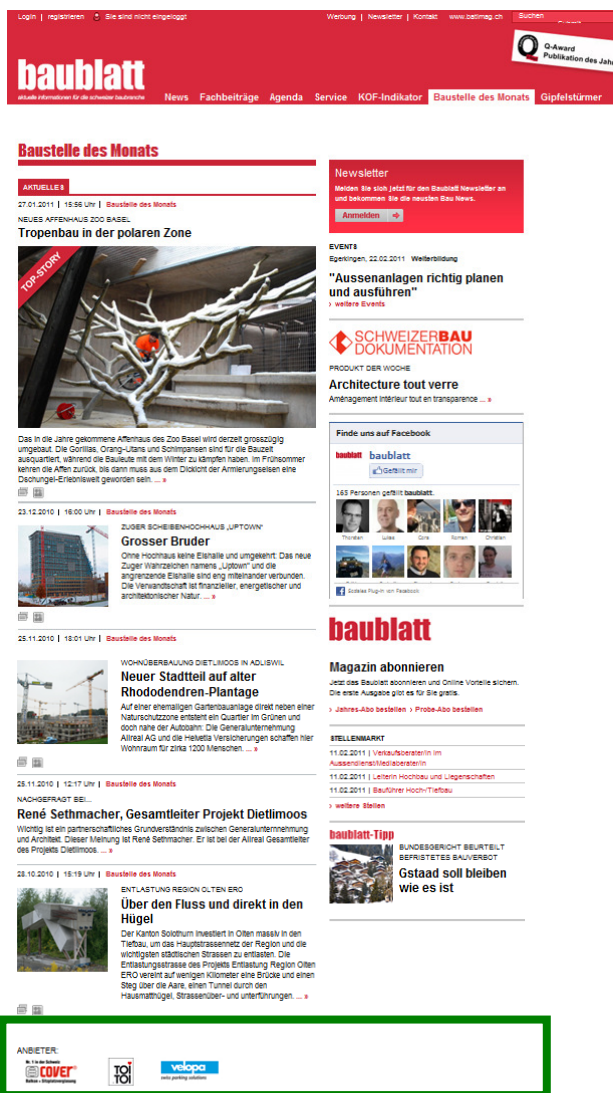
Login | registrieren | Sie sind nicht eingeloggt | Werbung | Newsletter | Kontakt | www.baublatt.ch | Suchen

Q-Award Publikation des Jahres

baublatt
aktuelle Informationen für die schweizer Baubranche

News | Fachbeiträge | Agenda | Service | KOF-Indikator | Baustelle des Monats | Gipfelstürmer

Baustelle des Monats

AKTUELLES

27.01.2011 | 15:56 Uhr | Baustelle des Monats

NEUES AFFENHAUS ZOO BASEL

Tropenbau in der polaren Zone

TOP-STORY

Das in die Jahre gekommene Affenhaus des Zoo Basel wird derzeit grosszügig umgebaut. Die Gorillas, Orang-Utans und Schimpansen sind für die Bauzeit ausquartiert, während die Baileute mit dem Winter zu kämpfen haben. Im Frühsommer kehren die Affen zurück, bis dann muss aus dem Dickicht der Armierungseisen eine Dschungel-Erlebniswelt geworden sein. ... »

23.12.2010 | 16:00 Uhr | Baustelle des Monats

ZUGER SCHEIBENHOCHHAUS „UPTOWN"

Grosser Bruder

Ohne Hochhaus keine Eishalle und umgekehrt: Das neue Zuger Wahrzeichen namens „Uptown" und die angrenzende Eishalle sind eng miteinander verbunden. Die Verwandtschaft ist finanzieller, energetischer und architektonischer Natur. ... »

25.11.2010 | 18:01 Uhr | Baustelle des Monats

WOHNÜBERBAUUNG DIETLIMOOS IN ADLISWIL

Neuer Stadtteil auf alter Rhododendren-Plantage

Auf einer ehemaligen Gartenbauanlage direkt neben einer Naturschutzzone entsteht ein Quartier im Grünen und doch nahe der Autobahn: Die Generalunternehmung Allreal AG und die Helvetia Versicherungen schaffen hier Wohnraum für zirka 1200 Menschen. ... »

25.11.2010 | 12:17 Uhr | Baustelle des Monats

NACHGEFRAGT BEI...

René Sethmacher, Gesamtleiter Projekt Dietlimoos

Wichtig ist ein partnerschaftliches Grundverständnis zwischen Generalunternehmung und Architekt. Dieser Meinung ist René Sethmacher. Er ist bei der Allreal Gesamtleiter des Projekts Dietlimoos. ... »

28.10.2010 | 15:19 Uhr | Baustelle des Monats

ENTLASTUNG REGION OLTEN ERO

Über den Fluss und direkt in den Hügel

Der Kanton Solothurn investiert in Olten massiv in den Tiefbau, um das Hauptstrassennetz der Region und die wichtigsten städtischen Strassen zu entlasten. Die Entlastungsstrasse des Projekts Entlastung Region Olten ERO vereint auf wenigen Kilometer eine Brücke und einen Steg über die Aare, einen Tunnel durch den Hausmatthügel, Strassenüber- und unterführungen. ... »

Newsletter

Melden Sie sich jetzt für den Baublatt Newsletter an und bekommen Sie die neusten Bau News.

Anmelden

EVENTS

Egerkingen, 22.02.2011 | Weiterbildung

"Aussenanlagen richtig planen und ausführen"

› weitere Events

SCHWEIZERBAU DOKUMENTATION

PRODUKT DER WOCHE

Architecture tout verre

Aménagement intérieur tout en transparence ... »

Finde uns auf Facebook

baublatt
baublatt
Gefällt mir

165 Personen gefällt baublatt.

Thorsten | Lukas | Cora | Sorren | Christian

Soziales Plug-in von Facebook

baublatt

Magazin abonnieren

Jetzt das Baublatt abonnieren und Online Vorteile sichern. Die erste Ausgabe gibt es für Sie gratis.

› Jahres-Abo bestellen | › Probe-Abo bestellen

STELLENMARKT

11.02.2011 | Verkaufsberater/in im Aussendienst/Mediaberater/in

11.02.2011 | Leiter/in Hochbau und Liegenschaften

11.02.2011 | Bauführer Hoch-/Tiefbau

› weitere Stellen

baublatt-Tipp

BUNDESGERICHT BEURTEILT BEFRISTETES BAUVERBOT

Gstaad soll bleiben wie es ist

ANBIETER:

Nr. 1 in der Schweiz COVER Balkon + Sitzplatzverglasung

TOI TOI

velopa swiss parking solutions